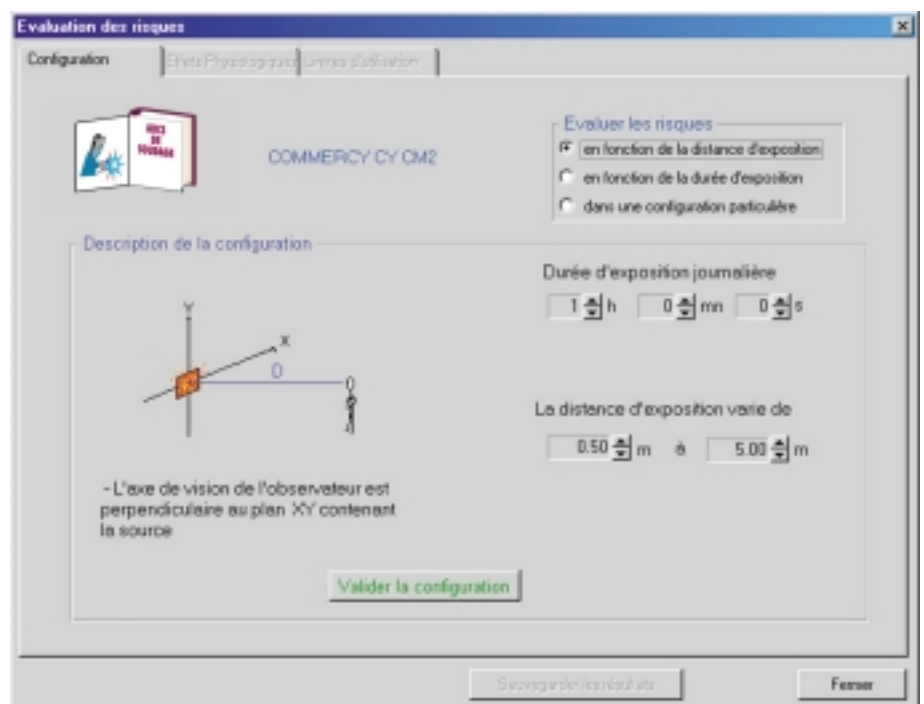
Evaluation des risques

Configuration | Effets Physiologiques | Limites d'utilisation

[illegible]

COMMERCY CY CM2

Evaluer les risques
en fonction de la distance d'exposition
en fonction de la durée d'exposition
dans une configuration particulière

Description de la configuration

Y
X
D
O

Durée d'exposition journalière
1 h 0 mn 0 s

La distance d'exposition varie de
0.50 m à 5.00 m

- L'axe de vision de l'observateur est perpendiculaire au plan XY contenant la source

Valider la configuration

Sauvegarder les résultats

Fermer